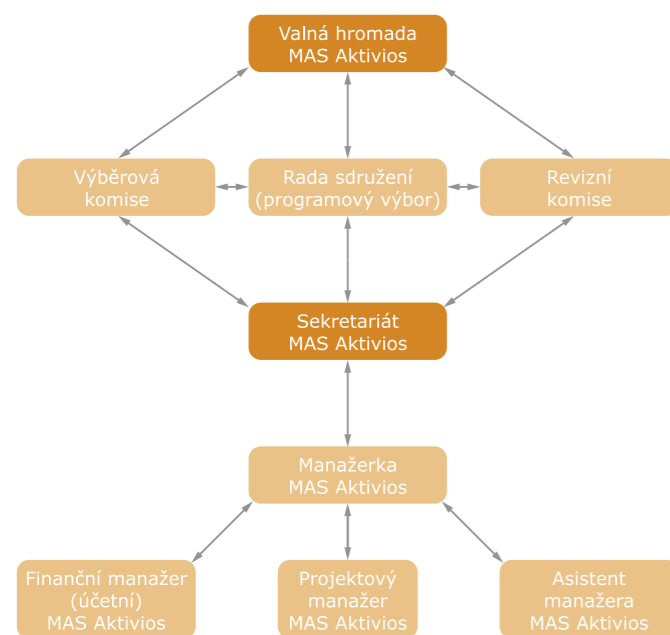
Valná hromada
MAS Aktivios

Výběrová komise

Rada sdružení
(programový výbor)

Revizní komise

Sekretariát
MAS Aktivios

Manažerka
MAS Aktivios

Finanční manažer
(účetní)
MAS Aktivios

Projektový manažer
MAS Aktivios

Asistent manažera
MAS Aktivios